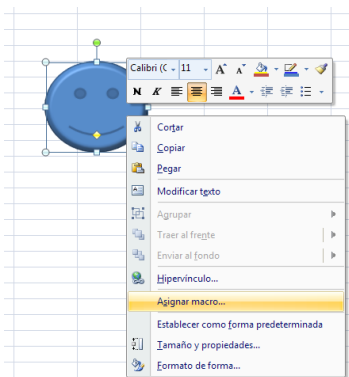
Calibri (C 11 A A
N K A
Cortar
Copiar
Pegar
Modificar texto
Agrupar
Traer al frente
Enviar al fondo
Hipervínculo...
Asignar macro...
Establecer como forma predeterminada
Tamaño y propiedades...
Formato de forma...